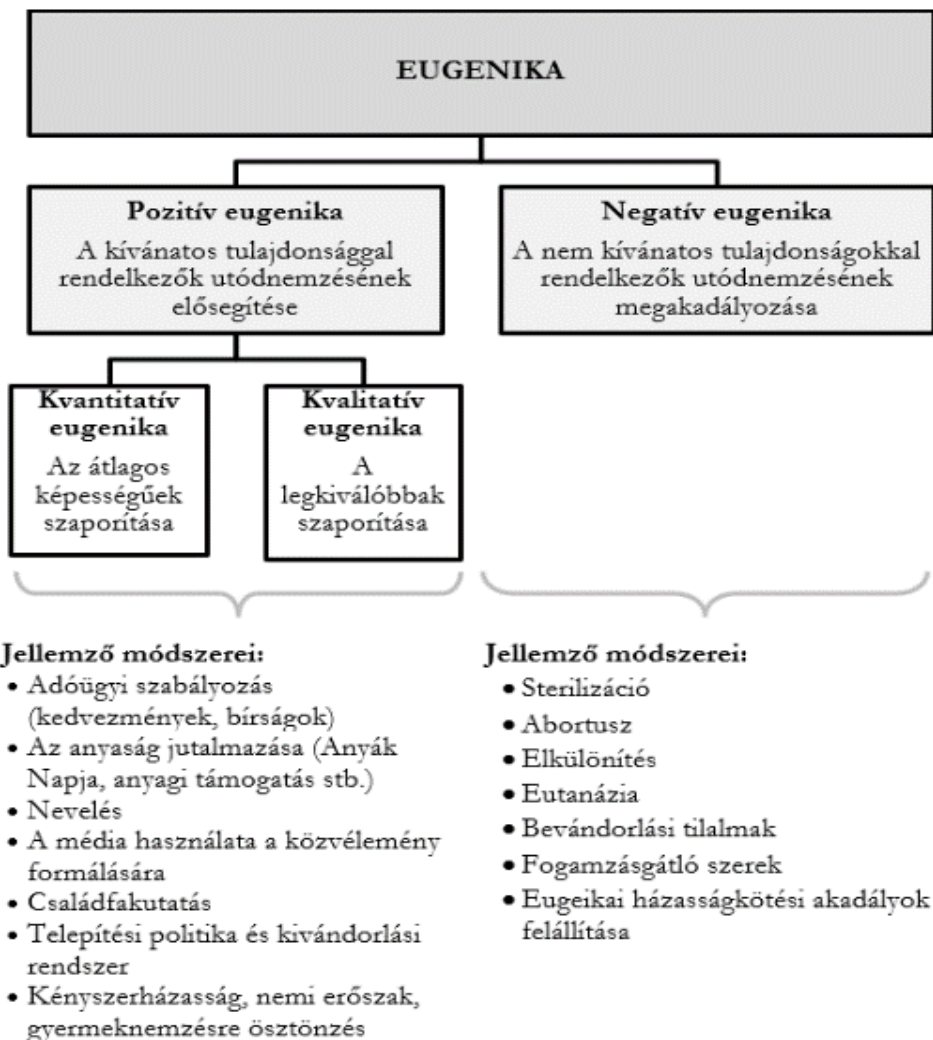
EUGENIKA

Pozitív eugenika
A kívánatos tulajdonsággal rendelkezők utódnemzésének elősegítése

Negatív eugenika
A nem kívánatos tulajdonságokkal rendelkezők utódnemzésének megakadályozása

Kvantitatív eugenika
Az átlagos képességűek szaporítása

Kvalitatív eugenika
A legkiválóbbak szaporítása

Jellemző módszerei:
• Adóügyi szabályozás (kedvezmények, bírságok)
• Az anyaság jutalmazása (Anyák Napja, anyagi támogatás stb.)
• Nevelés
• A média használata a közvélemény formálására
• Családfakutatás
• Telepítési politika és kivándorlási rendszer
• Kényszerházasság, nemi erőszak, gyermeknemzésre ösztönzés

Jellemző módszerei:
• Sterilizáció
• Abortusz
• Elkülönítés
• Eutanázia
• Bevándorlási tilalmak
• Fogamzásgátló szerek
• Eugeikai házasságkötési akadályok felállítása